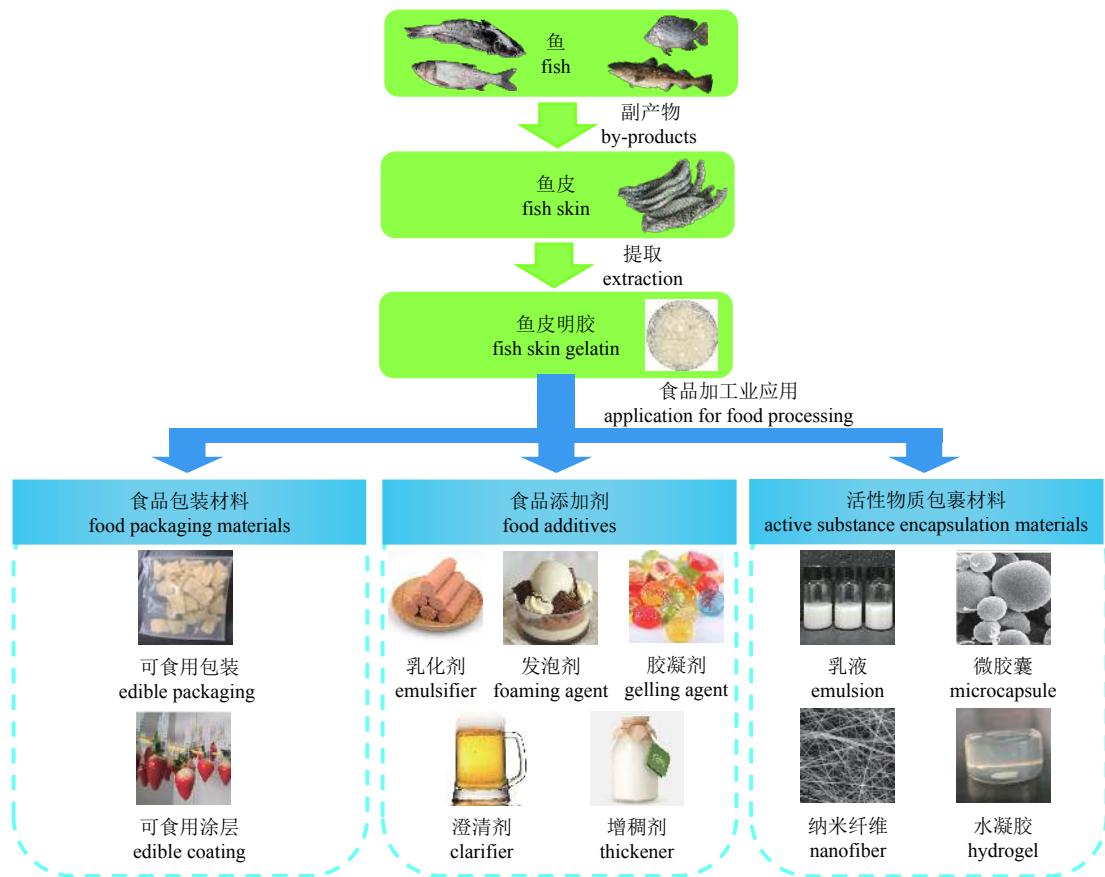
鱼
fish

副产物
by-products

鱼皮
fish skin

提取
extraction

鱼皮明胶
fish skin gelatin

食品加工业应用
application for food processing

食品包装材料
food packaging materials

可食用包装
edible packaging

可食用涂层
edible coating

食品添加剂
food additives

乳化剂
emulsifier

发泡剂
foaming agent

胶凝剂
gelling agent

澄清剂
clarifier

增稠剂
thickener

活性物质包裹材料
active substance encapsulation materials

乳液
emulsion

微胶囊
microcapsule

纳米纤维
nanofiber

水凝胶
hydrogel